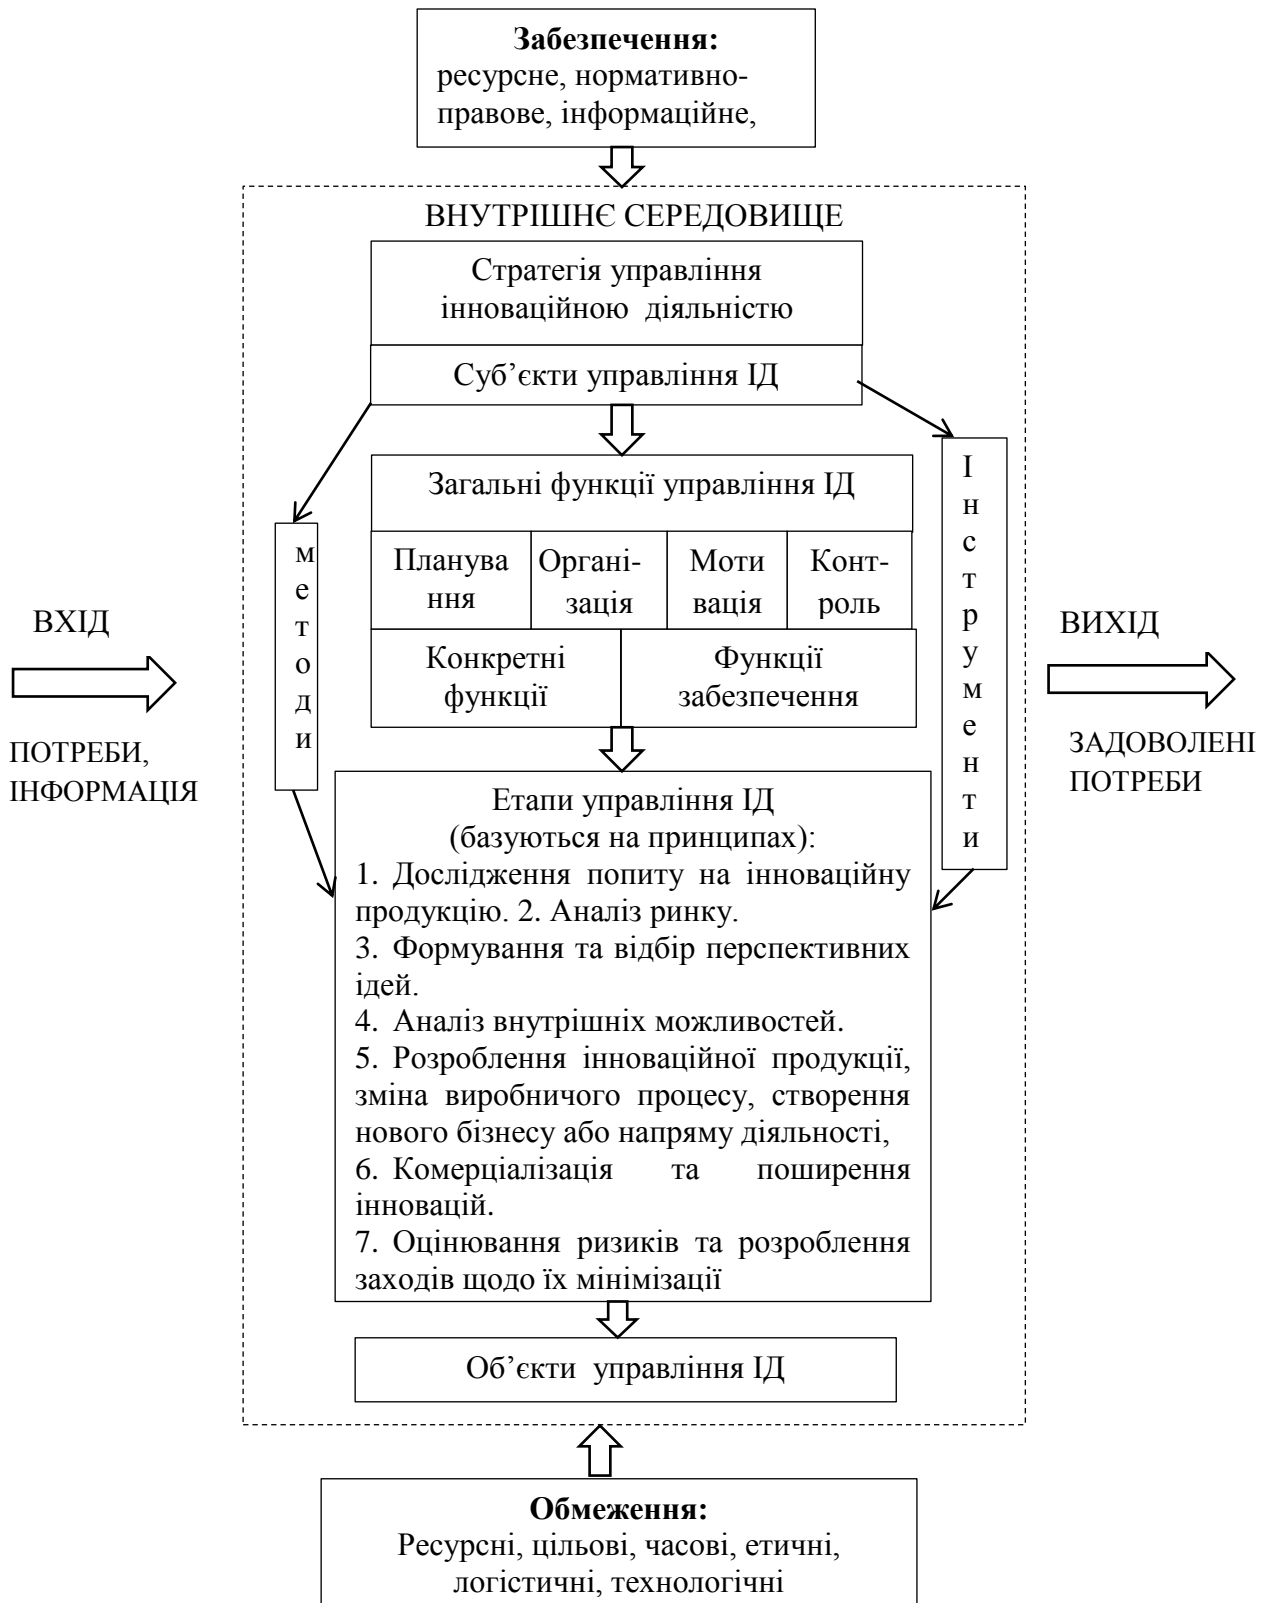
**Забезпечення:**
ресурсне, нормативно-правове, інформаційне,

ВНУТРІШНЄ СЕРЕДОВИЩЕ

Стратегія управління інноваційною діяльністю

Суб'єкти управління ІД

Загальні функції управління ІД

| Планування | Організація | Мотивація | Контроль |
|---|---|---|---|

| Конкретні функції | Функції забезпечення |
|---|---|

методи

Інструменти

ВХІД

ПОТРЕБИ, ІНФОРМАЦІЯ

ВИХІД

ЗАДОВОЛЕНІ ПОТРЕБИ

Етапи управління ІД
(базуються на принципах):
1. Дослідження попиту на інноваційну продукцію. 2. Аналіз ринку.
3. Формування та відбір перспективних ідей.
4. Аналіз внутрішніх можливостей.
5. Розроблення інноваційної продукції, зміна виробничого процесу, створення нового бізнесу або напряму діяльності,
6. Комерціалізація та поширення інновацій.
7. Оцінювання ризиків та розроблення заходів щодо їх мінімізації

Об'єкти управління ІД

**Обмеження:**
Ресурсні, цільові, часові, етичні, логістичні, технологічні